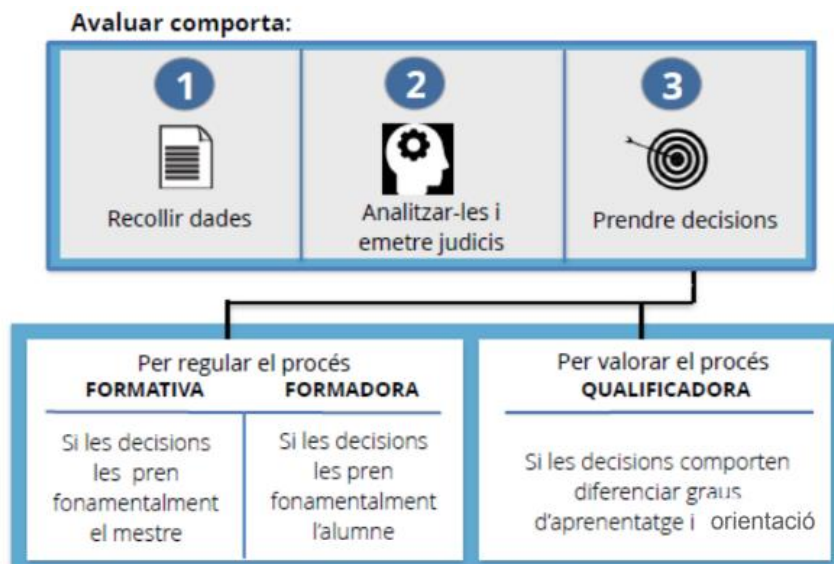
Avaluar comporta:

1
Recollir dades

2
Analitzar-les i emetre judicis

3
Prendre decisions

Per regular el procés
FORMATIVA
FORMADORA

Si les decisions les pren fonamentalment el mestre

Si les decisions les pren fonamentalment l'alumne

Per valorar el procés
QUALIFICADORA

Si les decisions comporten diferenciar graus d'aprenentatge i orientació